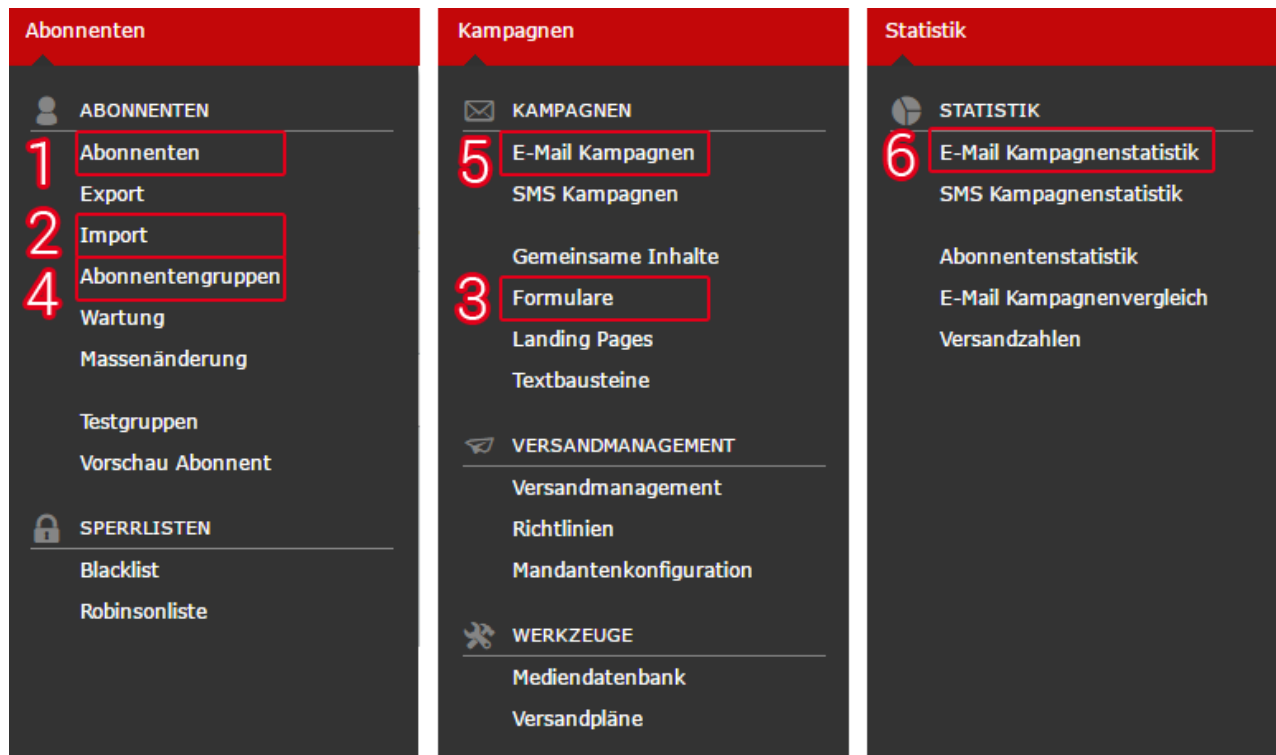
Abonnenten

ABONNENTEN
1 Abonnenten
Export
2 Import
4 Abonnentengruppen
Wartung
Massenänderung

Testgruppen
Vorschau Abonnent

SPERRLISTEN
Blacklist
Robinsonliste

Kampagnen

KAMPAGNEN
5 E-Mail Kampagnen
SMS Kampagnen

Gemeinsame Inhalte
3 Formulare
Landing Pages
Textbausteine

VERSANDMANAGEMENT
Versandmanagement
Richtlinien
Mandantenkonfiguration

WERKZEUGE
Mediendatenbank
Versandpläne

Statistik

STATISTIK
6 E-Mail Kampagnenstatistik
SMS Kampagnenstatistik

Abonnentenstatistik
E-Mail Kampagnenvergleich
Versandzahlen